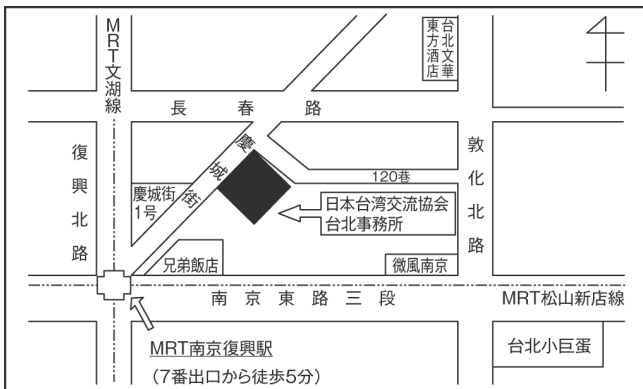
MRT文湖線

東方酒店
台北文華

長 春 路

復
興
北
路

慶
城
街

120巷

敦
化
北
路

慶城街1号

日本台湾交流協会台北事務所

兄弟飯店

微風南京

南 京 東 路 三 段

MRT松山新店線

MRT南京復興駅
(7番出口から徒歩5分)

台北小巨蛋